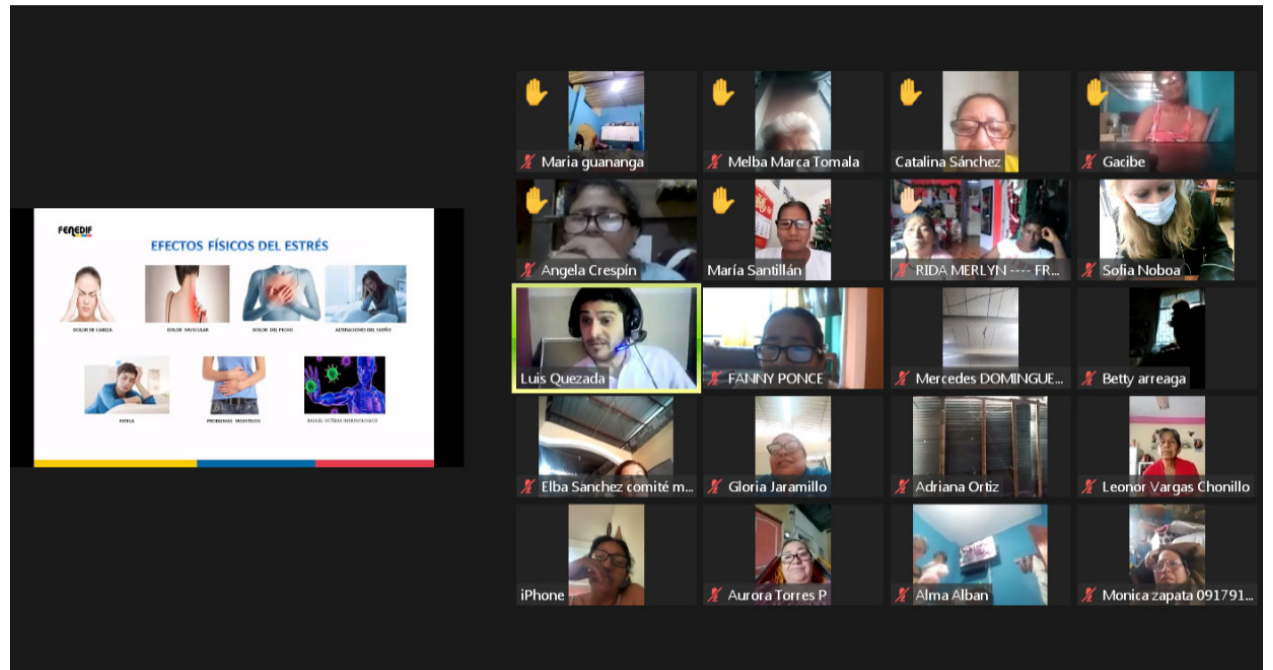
FENEDIF

EFECTOS FÍSICOS DEL ESTRÉS

DOLOR DE CABEZA
DOLOR MUSCULAR
DOLOR DEL PECHO
ALTERACIONES DEL SUEÑO
FATIGA
PROBLEMAS DIGESTIVOS
BAJAS DEL SISTEMA INMUNOLÓGICO

Maria guananga
Melba Marca Tomala
Catalina Sánchez
Gacibe
Angela Crespín
María Santillán
RIDA MERLYN ---- FR...
Sofia Noboa
Luis Quezada
FANNY PONCE
Mercedes DOMINGUE...
Betty arreaga
Elba Sanchez comité m...
Gloria Jaramillo
Adriana Ortiz
Leonor Vargas Chonillo
iPhone
Aurora Torres P
Alma Alban
Monica zapata 091791...